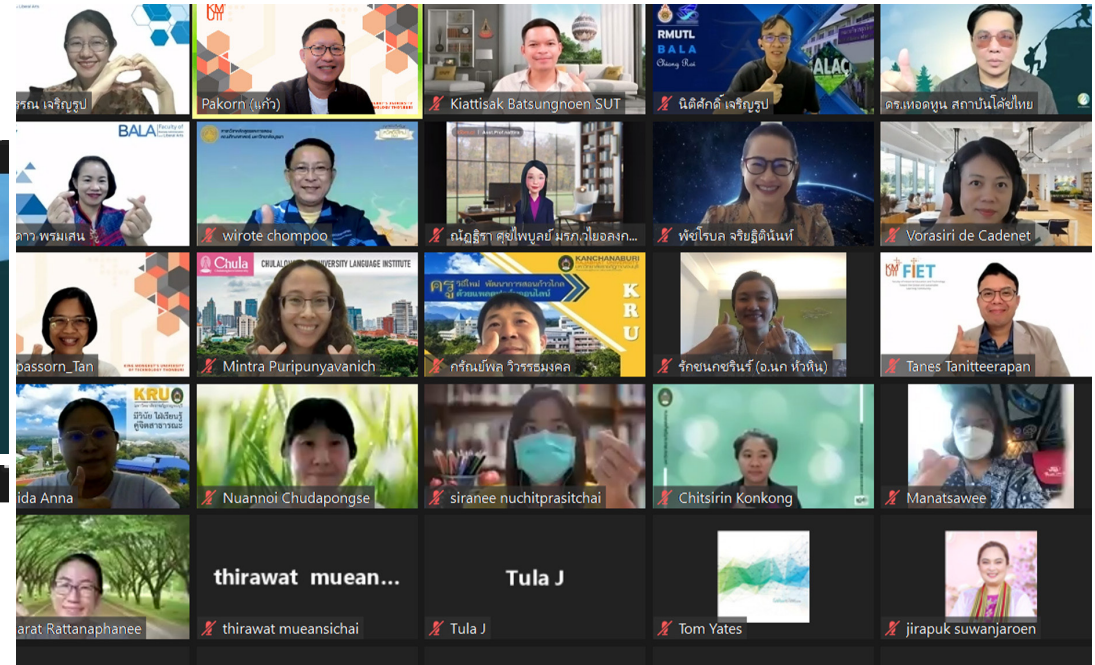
รณ เจริญรูป
Pakorn (แก้ว)
Kiattisak Batsungnoen SUT
RMUTL BALA Chiang Rai
นิติศักดิ์ เจริญรูป
ดร.เหอดูน สถาบันโค้ชไทย
BALA
ดาว พรมเสน
wirote chompoo
ณัฐฐิรา ศุขไพบูลย์ มรภ.ไชยลงก...
พัชโรบล จริยฐิตินันท์
Vorasiri de Cadenet
Chula
CHULALONGKORN UNIVERSITY LANGUAGE INSTITUTE
KANCHANABURI
KRU
passorn_Tan
Mintra Puripunyavanich
กรัณพล วิวรรธมงคล
รักชนกชรินร์ (อ.นก หัวหิน)
FIET
Tanes Tanitteerapan
KRU
ida Anna
Nuannoi Chudapongse
siranee nuchitprasitchai
Chitsirin Konkong
Manatsawee
thirawat mmuean...
Tula J
arat Rattanaphanee
thirawat mueansichai
Tula J
Tom Yates
jirapuk suwanjaroen